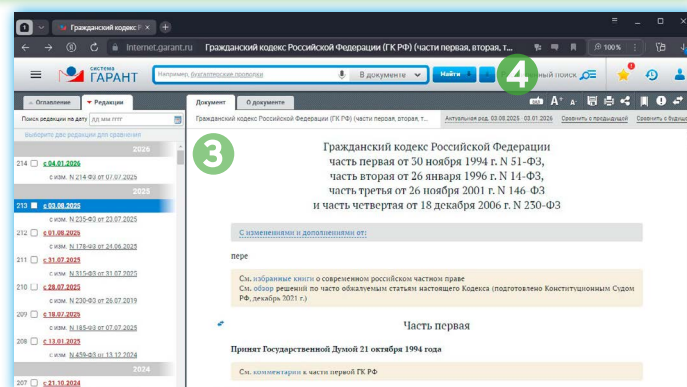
Гражданский кодекс Р

Internet.garant.ru   Гражданский кодекс Российской Федерации (ГК РФ) (части первая, вторая, т...

100 %

система ГАРАНТ

Например, бухгалтерские проводки   В документе   Найти

4

ный поиск

Оглавление   Редакции

Документ   О документе

Поиск редакции по дату   дд.мм.гггг

Гражданский кодекс Российской Федерации (ГК РФ) (части первая, вторая, т...

Актуальная ред. 03.08.2025 - 03.01.2026   Сравнить с предыдущей   Сравнить с будущ

Выберите две редакции для сравнения

2026

214   с 04.01.2026
с изм. N 214-ФЗ от 07.07.2025

2025

213   с 03.08.2025
с изм. N 235-ФЗ от 23.07.2025

212   с 01.08.2025
с изм. N 176-ФЗ от 24.06.2025

211   с 31.07.2025
с изм. N 315-ФЗ от 31.07.2025

210   с 28.07.2025
с изм. N 230-ФЗ от 26.07.2019

209   с 18.07.2025
с изм. N 185-ФЗ от 07.07.2025

208   с 13.01.2025
с изм. N 459-ФЗ от 13.12.2024

2024

207   с 21.10.2024

3

Гражданский кодекс Российской Федерации
часть первая от 30 ноября 1994 г. N 51-ФЗ,
часть вторая от 26 января 1996 г. N 14-ФЗ,
часть третья от 26 ноября 2001 г. N 146-ФЗ
и часть четвертая от 18 декабря 2006 г. N 230-ФЗ

С изменениями и дополнениями от:

пере

См. избранные книги о современном российском частном праве
См. обзор решений по части обжалуемым статьям настоящего Кодекса (подготовлено Конституционным Судом РФ, декабрь 2021 г.)

Часть первая

Принят Государственной Думой 21 октября 1994 года

См. комментарии к части первой ГК РФ